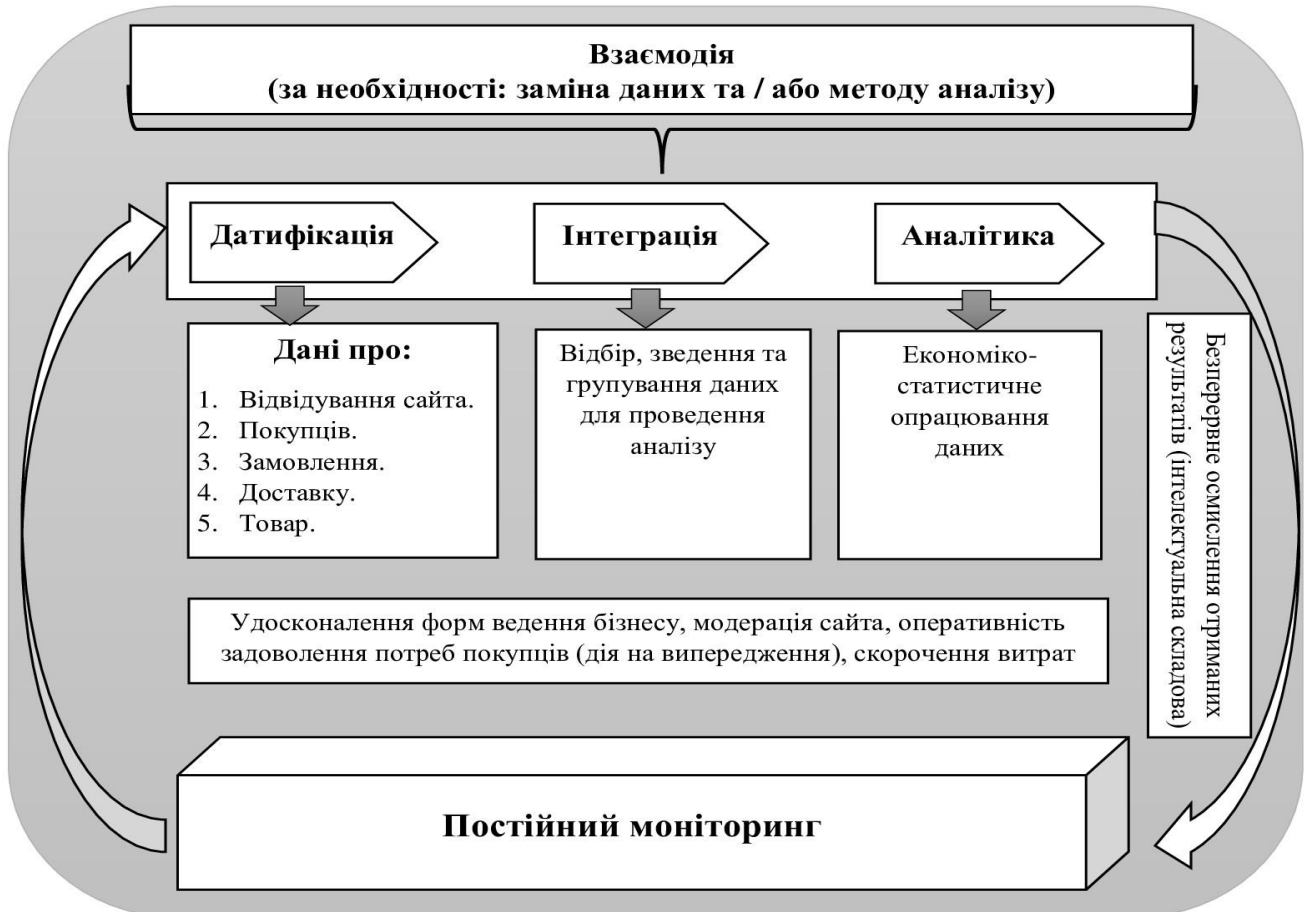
Взаємодія
(за необхідності: заміна даних та / або методу аналізу)

Датифікація

Інтеграція

Аналітика

Дані про:
1. Відвідування сайта.
2. Покупців.
3. Замовлення.
4. Доставку.
5. Товар.

Відбір, зведення та групування даних для проведення аналізу

Економіко-статистичне опрацювання даних

Безперервне осмислення отриманих результатів (інтелектуальна складова)

Удосконалення форм ведення бізнесу, модерація сайта, оперативність задоволення потреб покупців (дія на випередження), скорочення витрат

Постійний моніторинг